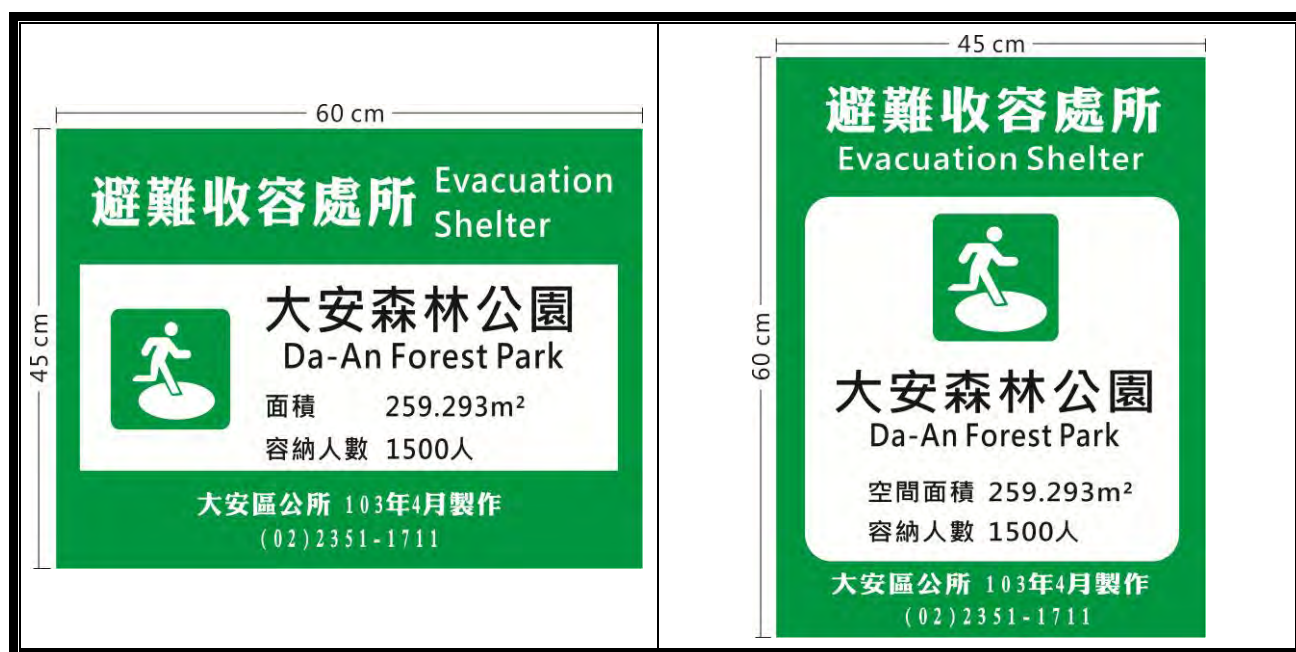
60 cm

45 cm

避難收容處所 Evacuation Shelter

大安森林公園
Da-An Forest Park

面積 259.293m²
容納人數 1500人

大安區公所 103年4月製作
(02)2351-1711

45 cm

60 cm

避難收容處所
Evacuation Shelter

大安森林公園
Da-An Forest Park

空間面積 259.293m²
容納人數 1500人

大安區公所 103年4月製作
(02)2351-1711